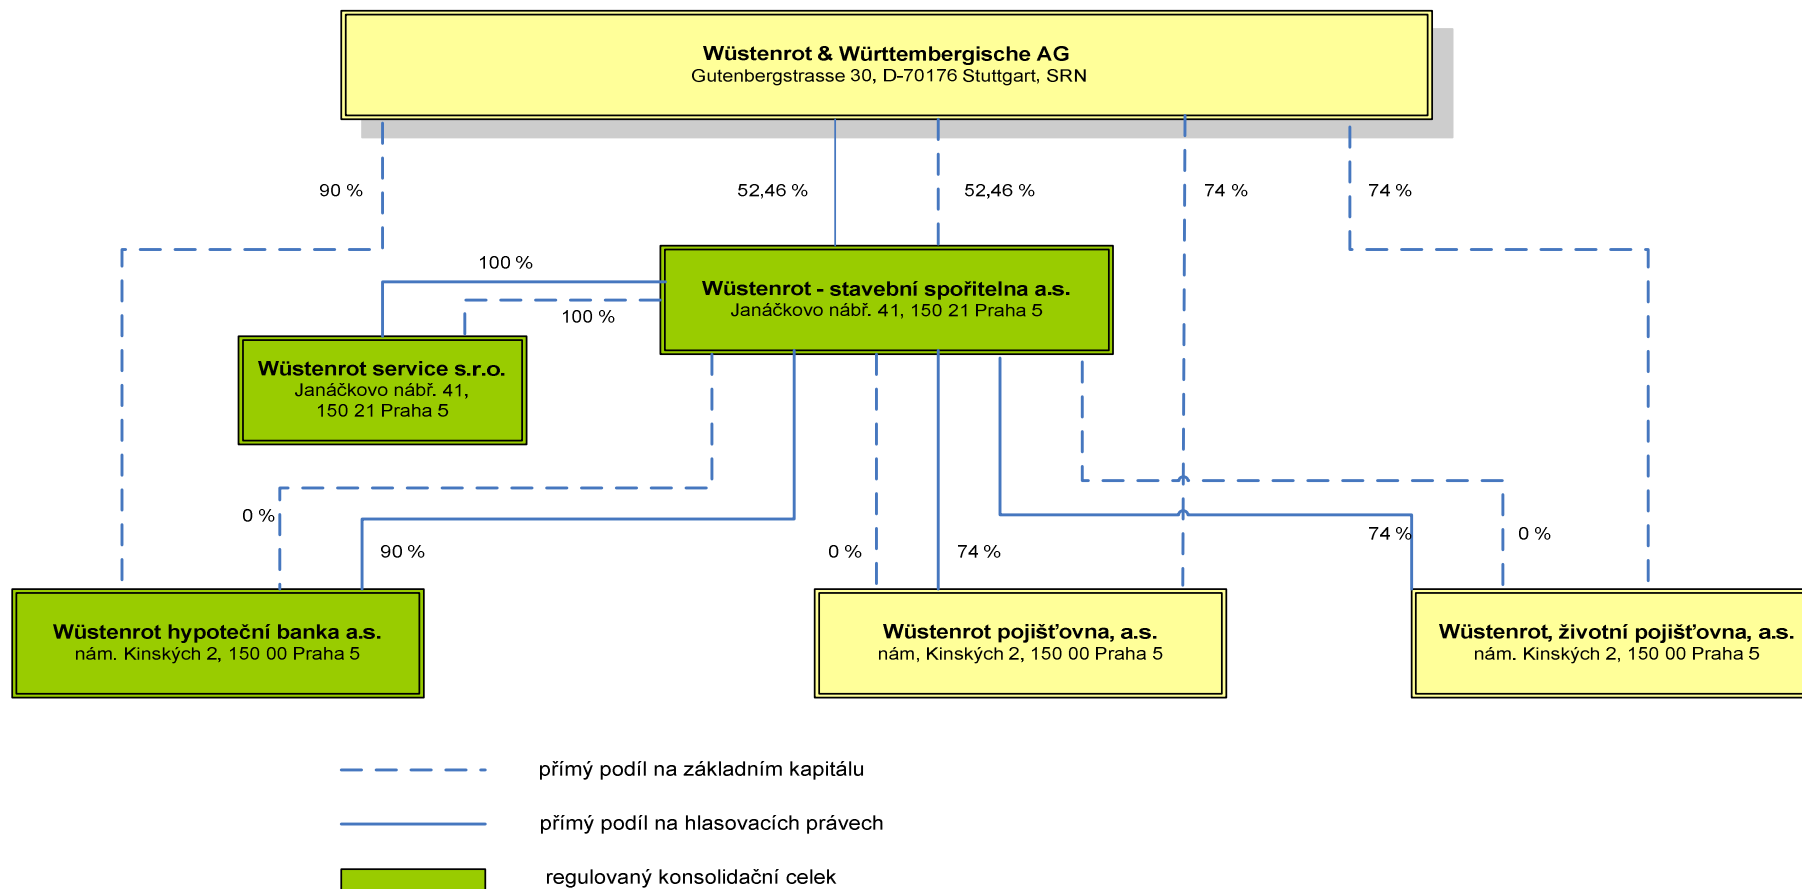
Wüstenrot & Württembergische AG
Gutenbergstrasse 30, D-70176 Stuttgart, SRN

90 %

52,46 %

52,46 %

74 %

74 %

100 %

Wüstenrot - stavební spořitelna a.s.
Janáčkovo nábř. 41, 150 21 Praha 5

100 %

Wüstenrot service s.r.o.
Janáčkovo nábř. 41,
150 21 Praha 5

0 %

90 %

0 %

74 %

74 %

0 %

Wüstenrot hypoteční banka a.s.
nám. Kinských 2, 150 00 Praha 5

Wüstenrot pojišťovna, a.s.
nám, Kinských 2, 150 00 Praha 5

Wüstenrot, životní pojišťovna, a.s.
nám. Kinských 2, 150 00 Praha 5

přímý podíl na základním kapitálu

přímý podíl na hlasovacích právech

regulovaný konsolidační celek